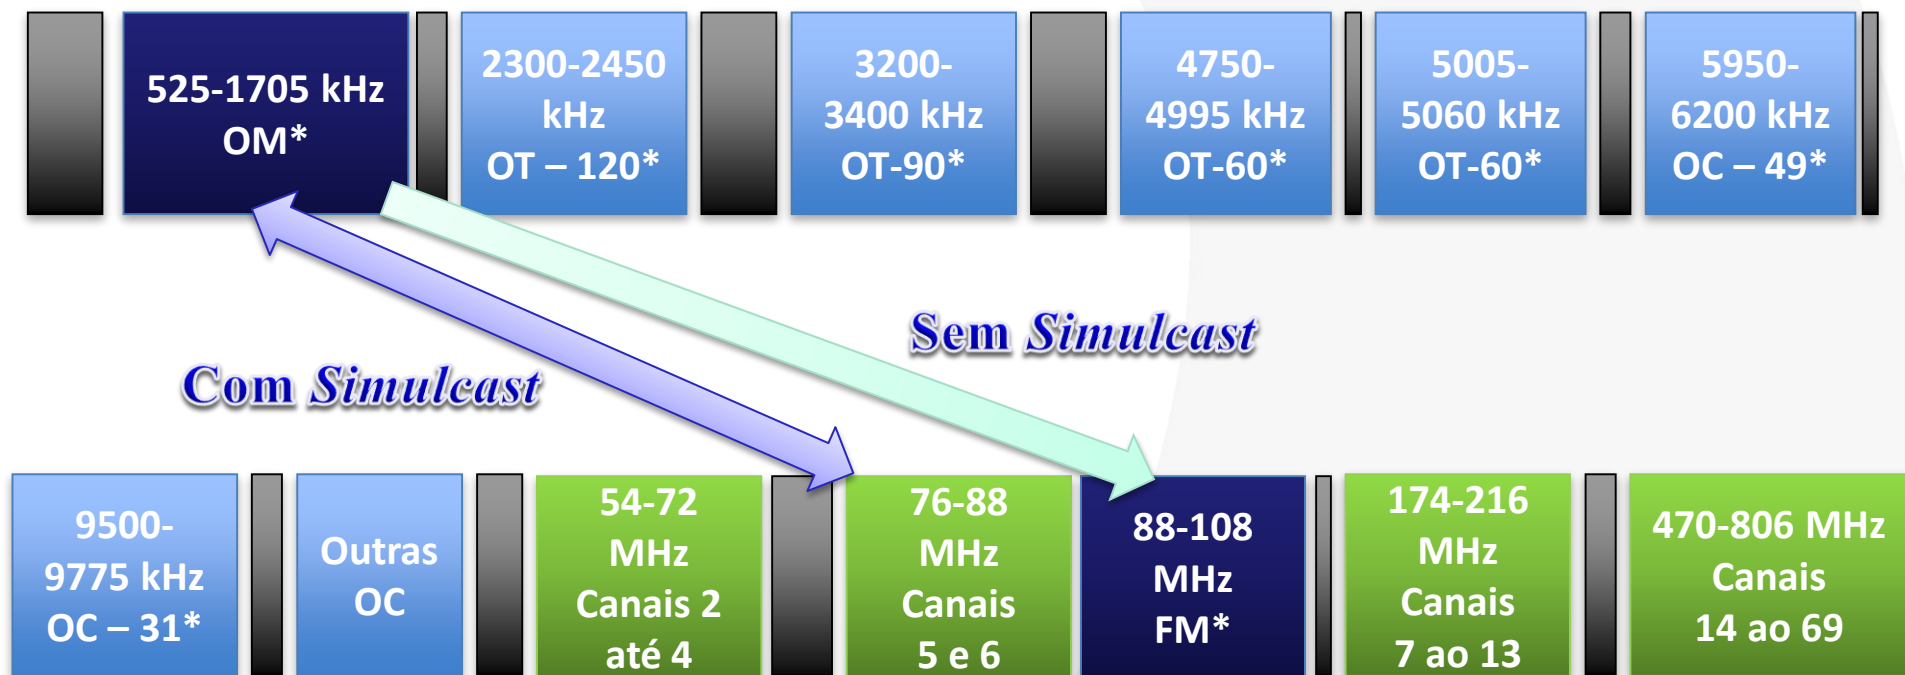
525-1705 kHz OM*

2300-2450 kHz OT – 120*

3200-3400 kHz OT-90*

4750-4995 kHz OT-60*

5005-5060 kHz OT-60*

5950-6200 kHz OC – 49*

Sem Simulcast

Com Simulcast

9500-9775 kHz OC – 31*

Outras OC

54-72 MHz Canais 2 até 4

76-88 MHz Canais 5 e 6

88-108 MHz FM*

174-216 MHz Canais 7 ao 13

470-806 MHz Canais 14 ao 69